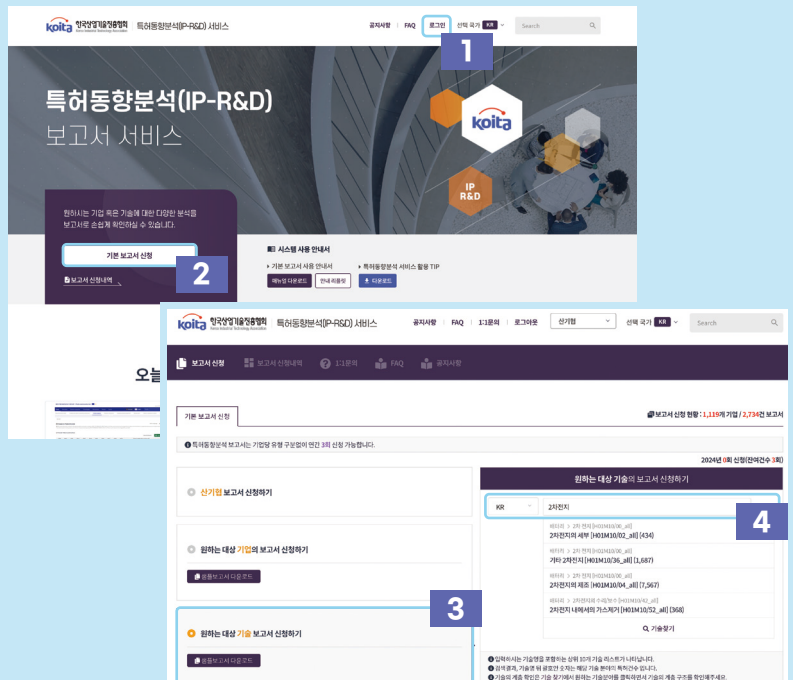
koita 한국산업기술진흥협회 Korea Industrial Technology Association 특허동향분석(IP-R&D) 서비스

공지사항 FAQ 로그인 선택 국가 KR Search

1

특허동향분석(IP-R&D)
보고서 서비스

koita

IP R&D

원하시는 기업 혹은 기술에 대한 다양한 분석을 보고서로 손쉽게 확인하실 수 있습니다.

기본 보고서 신청

2

보고서 신청내역

시스템 사용 안내서

기본 보고서 사용 안내서

특허동향분석 서비스 활용 TIP

매뉴얼 다운로드 안내 리플릿 다운로드

오늘

koita 한국산업기술진흥협회 Korea Industrial Technology Association 특허동향분석(IP-R&D) 서비스

공지사항 FAQ 1:1문의 로그아웃 산기협 선택 국가 KR Search

보고서 신청 보고서 신청내역 1:1문의 FAQ 공지사항

기본 보고서 신청

보고서 신청 현황 : 1,119개 기업 / 2,734건 보고서

특허동향분석 보고서는 기업당 유형 구분없이 연간 3회 신청 가능합니다.

2024년 0회 신청(잔여건수 3회)

산기협 보고서 신청하기

원하는 대상 기업의 보고서 신청하기

샘플보고서 다운로드

원하는 대상 기술 보고서 신청하기

샘플보고서 다운로드

3

원하는 대상 기술의 보고서 신청하기

KR 2차전지

4

배터리 > 2차 전지 [H01M10/00_all]
2차전지의 세부 [H01M10/02_all] (434)

배터리 > 2차 전지 [H01M10/00_all]
기타 2차전지 [H01M10/36_all] (1,687)

배터리 > 2차 전지 [H01M10/00_all]
2차전지의 제조 [H01M10/04_all] (7,567)

배터리 > 2차전지의 수리/유지 [H01M10/42_all]
2차전지 내에서의 가스처리 [H01M10/52_all] (368)

기술찾기

입력하시는 기술명을 포함하는 상위 10개 기술 리스트가 나타납니다.
검색결과, 기술명 뒤 괄호안 숫자는 해당 기술 분야의 특허건수 입니다.
기술의 계층 확인은 기술 찾기에서 원하는 기술분야를 클릭하면서 기술의 계층 구조를 확인해주세요.